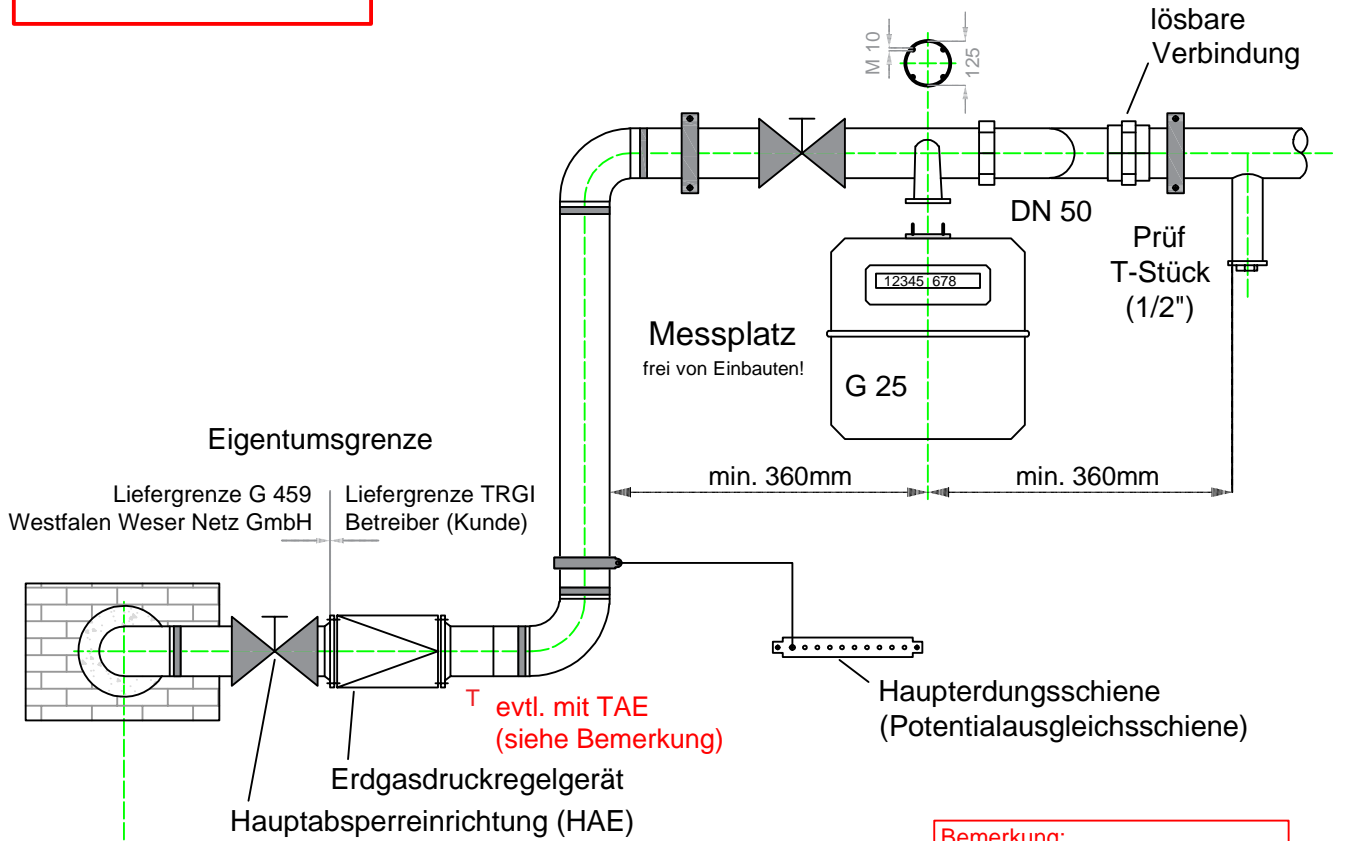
M 10
125
lösbare Verbindung
DN 50
Prüf T-Stück (1/2")
12345 678
Messplatz
frei von Einbauten!
G 25
Eigentumsgrenze
min. 360mm
min. 360mm
Liefergrenze G 459 Westfalen Weser Netz GmbH
Liefergrenze TRGI Betreiber (Kunde)
T
evtl. mit TAE (siehe Bemerkung)
Haupterdungsschiene (Potentialausgleichsschiene)
Erdgasdruckregelgerät
Hauptabsperreinrichtung (HAE)
Bemerkung: